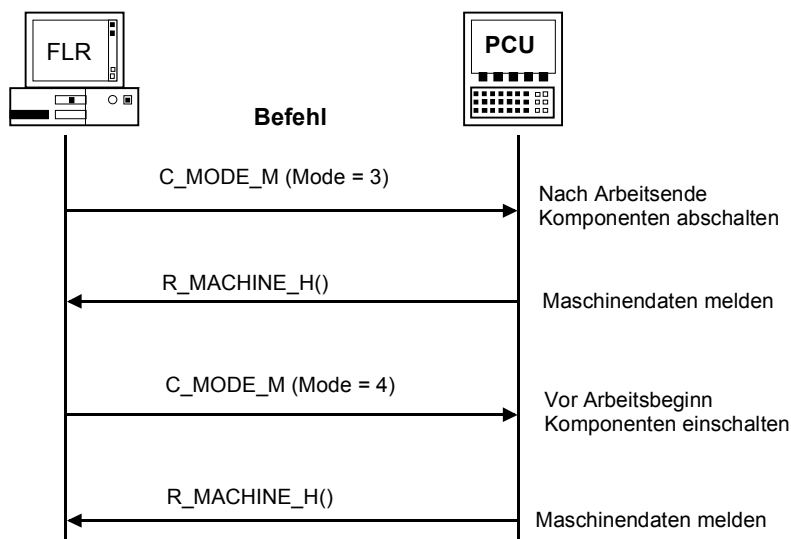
FLR

PCU

Befehl

C_MODE_M (Mode = 3)

Nach Arbeitsende Komponenten abschalten

R_MACHINE_H()

Maschinendaten melden

C_MODE_M (Mode = 4)

Vor Arbeitsbeginn Komponenten einschalten

R_MACHINE_H()

Maschinendaten melden